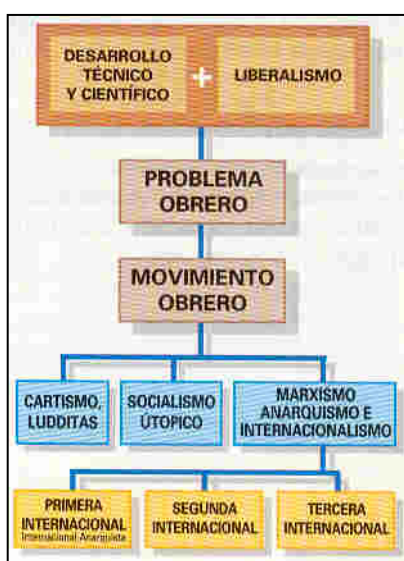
DESARROLLO TÉCNICO Y CIENTÍFICO + LIBERALISMO

PROBLEMA OBRERO

MOVIMIENTO OBRERO

CARTISMO, LUDDITAS

SOCIALISMO ÚTOPICO

MARXISMO ANARQUISMO E INTERNACIONALISMO

PRIMERA INTERNACIONAL
Internacional Anarquista

SEGUNDA INTERNACIONAL

TERCERA INTERNACIONAL